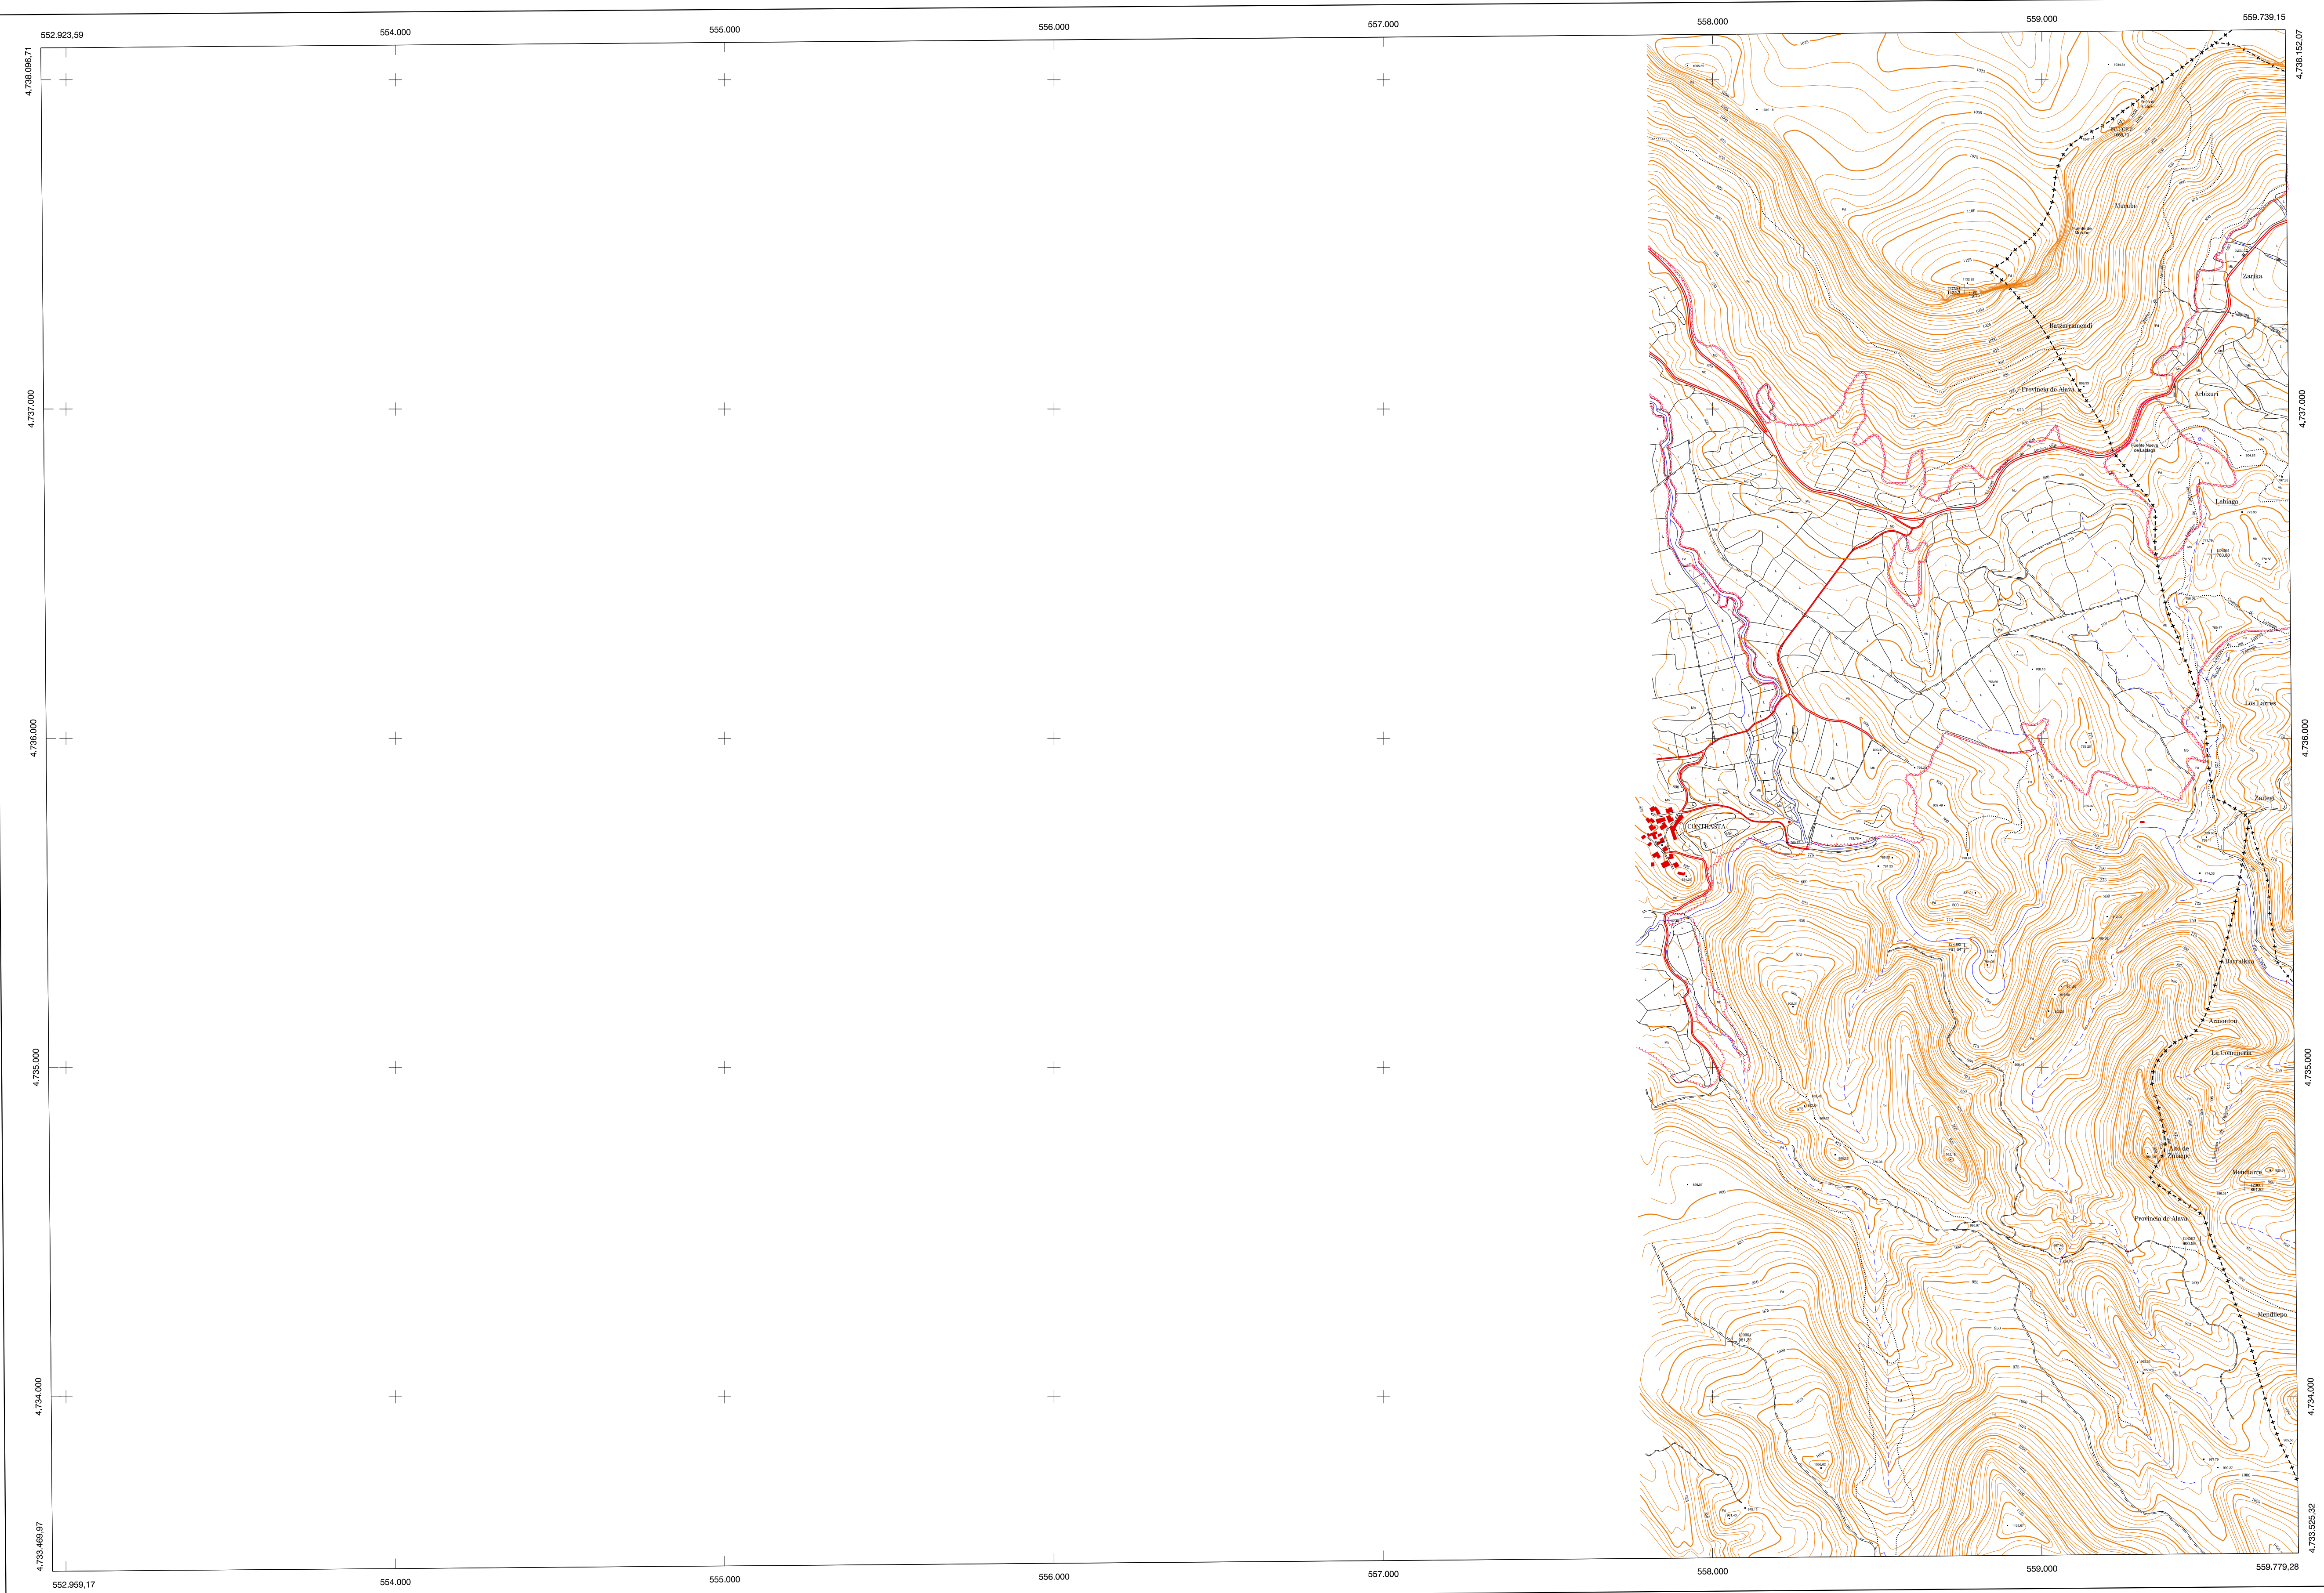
552.923,59
554.000
555.000
556.000
557.000
558.000
559.000
559.739,15

4.738.096,71
4.738.152,07
4.737.000
4.737.000
4.736.000
4.736.000
4.735.000
4.735.000
4.734.000
4.734.000
4.733.469,97
4.733.525,32

Mendiko
Zarika
Batzarramendi
Provincia de Alava
Arbizuri
Labiaga
Los Larres
Zaibegi
CONTRASTA
Baztalkoa
Armontoa
La Corraleria
Alto de Zulaspe
Mendiurre
Provincia de Alava
Mendilepo

552.959,17
554.000
555.000
556.000
557.000
558.000
559.000
559.779,28